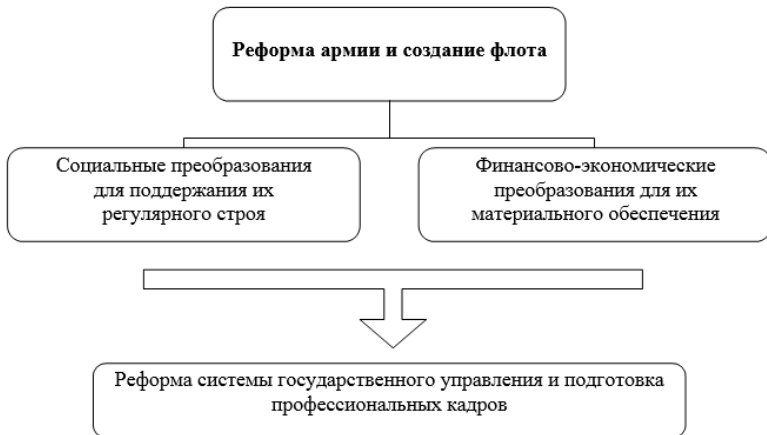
Реформа армии и создание флота

Социальные преобразования для поддержания их регулярного строя

Финансово-экономические преобразования для их материального обеспечения

Реформа системы государственного управления и подготовка профессиональных кадров